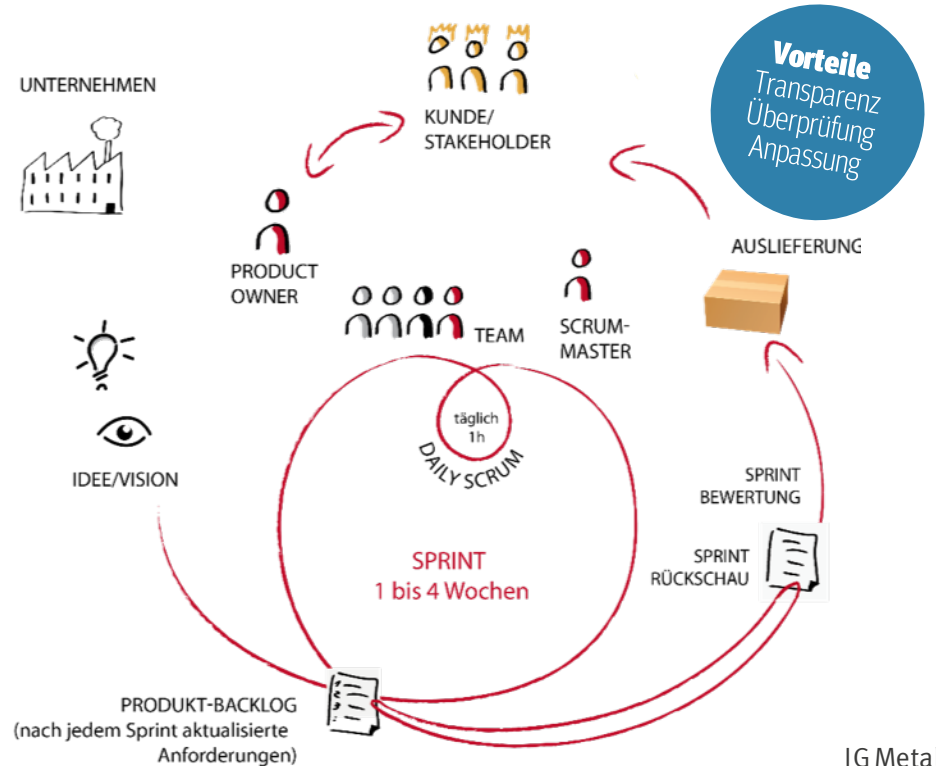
UNTERNEHMEN

KUNDE/
STAKEHOLDER

Vorteile
Transparenz
Überprüfung
Anpassung

AUSLIEFERUNG

PRODUCT
OWNER

TEAM

SCRUM-
MASTER

täglich
1h
DAILY SCRUM

IDEE/VISION

SPRINT
BEWERTUNG

SPRINT
RÜCKSCHAU

SPRINT
1 bis 4 Wochen

PRODUKT-BACKLOG
(nach jedem Sprint aktualisierte
Anforderungen)

IG Meta